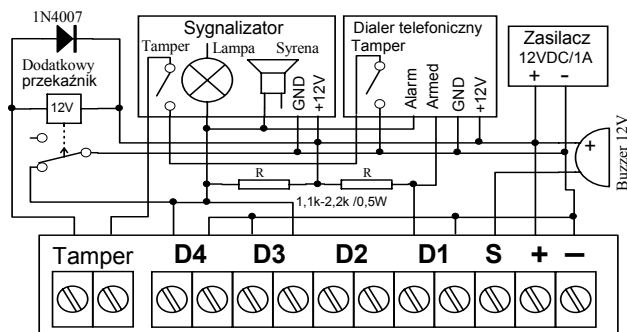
1N4007

Dodatkowy przekaźnik

12V

Sygnalizator

Tamper

Lampa

Syrena

GND

+12V

Dialer telefoniczny

Tamper

Alarm

Armed

GND

+12V

Zasilacz

12VDC/1A

+ -

+

Buzzer 12V

R

R

1,1k-2,2k /0,5W

Tamper

D4

D3

D2

D1

S

+

–